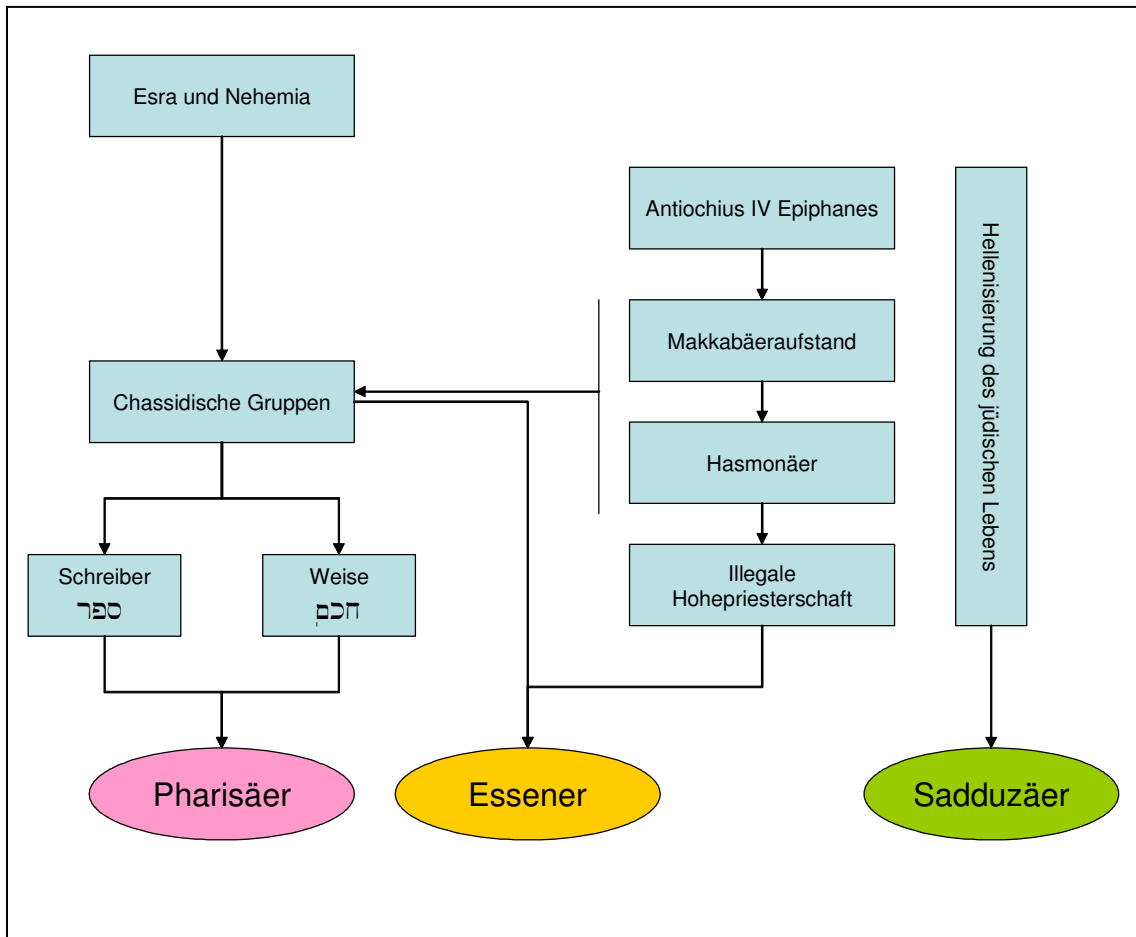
Esra und Nehemia

Antiochius IV Epiphanes

Hellenisierung des jüdischen Lebens

Makkabäeraufstand

Chassidische Gruppen

Hasmonäer

Schreiber
ספר

Weise
חכם

Illegale Hohepriesterschaft

Pharisäer

Essener

Sadduzäer